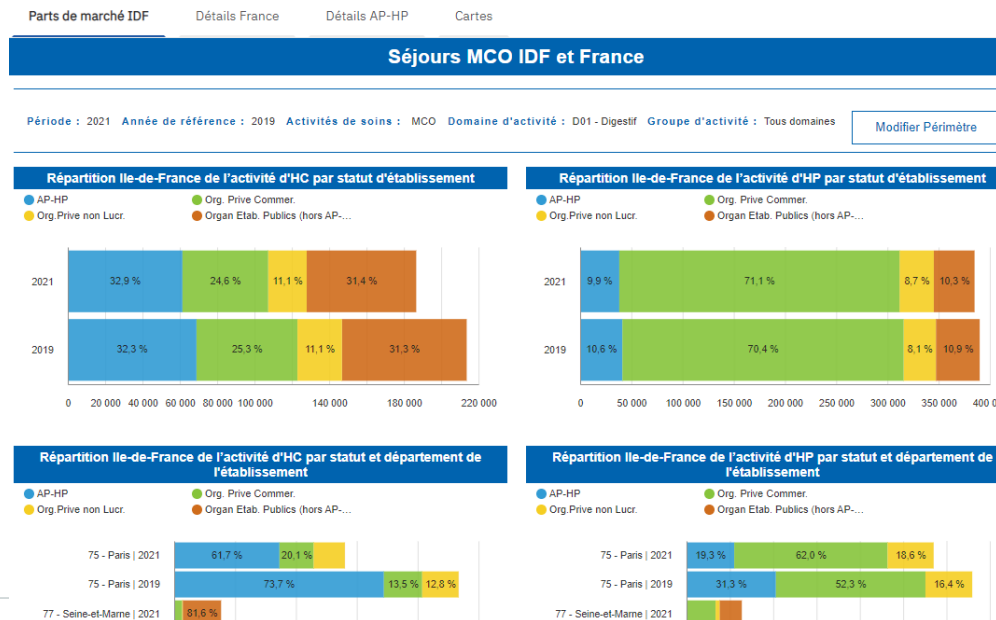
Parts de marché IDF | Détails France | Détails AP-HP | Cartes

Séjours MCO IDF et France

Période : 2021 Année de référence : 2019 Activités de soins : MCO Domaine d'activité : D01 - Digestif Groupe d'activité : Tous domaines

Modifier Périmètre

Répartition Ile-de-France de l'activité d'HC par statut d'établissement

AP-HP
Org. Prive Commer.
Org.Prive non Lucr.
Organ Etab. Publics (hors AP-...

| | | | | |
|---|---|---|---|---|
| 2021 | 32,9 % | 24,6 % | 11,1 % | 31,4 % |
| 2019 | 32,3 % | 25,3 % | 11,1 % | 31,3 % |

0 20 000 40 000 60 000 80 000 100 000 140 000 180 000 220 000

Répartition Ile-de-France de l'activité d'HP par statut d'établissement

AP-HP
Org. Prive Commer.
Org.Prive non Lucr.
Organ Etab. Publics (hors AP-...

| | | | | |
|---|---|---|---|---|
| 2021 | 9,9 % | 71,1 % | 8,7 % | 10,3 % |
| 2019 | 10,6 % | 70,4 % | 8,1 % | 10,9 % |

0 50 000 100 000 150 000 200 000 250 000 300 000 350 000 400 0

Répartition Ile-de-France de l'activité d'HC par statut et département de l'établissement

AP-HP
Org. Prive Commer.
Org.Prive non Lucr.
Organ Etab. Publics (hors AP-...

| | | | |
|---|---|---|---|
| 75 - Paris \| 2021 | 61,7 % | 20,1 % | |
| 75 - Paris \| 2019 | 73,7 % | 13,5 % | 12,8 % |
| 77 - Seine-et-Marne \| 2021 | 81,6 % | | |

Répartition Ile-de-France de l'activité d'HP par statut et département de l'établissement

AP-HP
Org. Prive Commer.
Org.Prive non Lucr.
Organ Etab. Publics (hors AP-...

| | | | |
|---|---|---|---|
| 75 - Paris \| 2021 | 19,3 % | 62,0 % | 18,6 % |
| 75 - Paris \| 2019 | 31,3 % | 52,3 % | 16,4 % |
| 77 - Seine-et-Marne \| 2021 | | | |